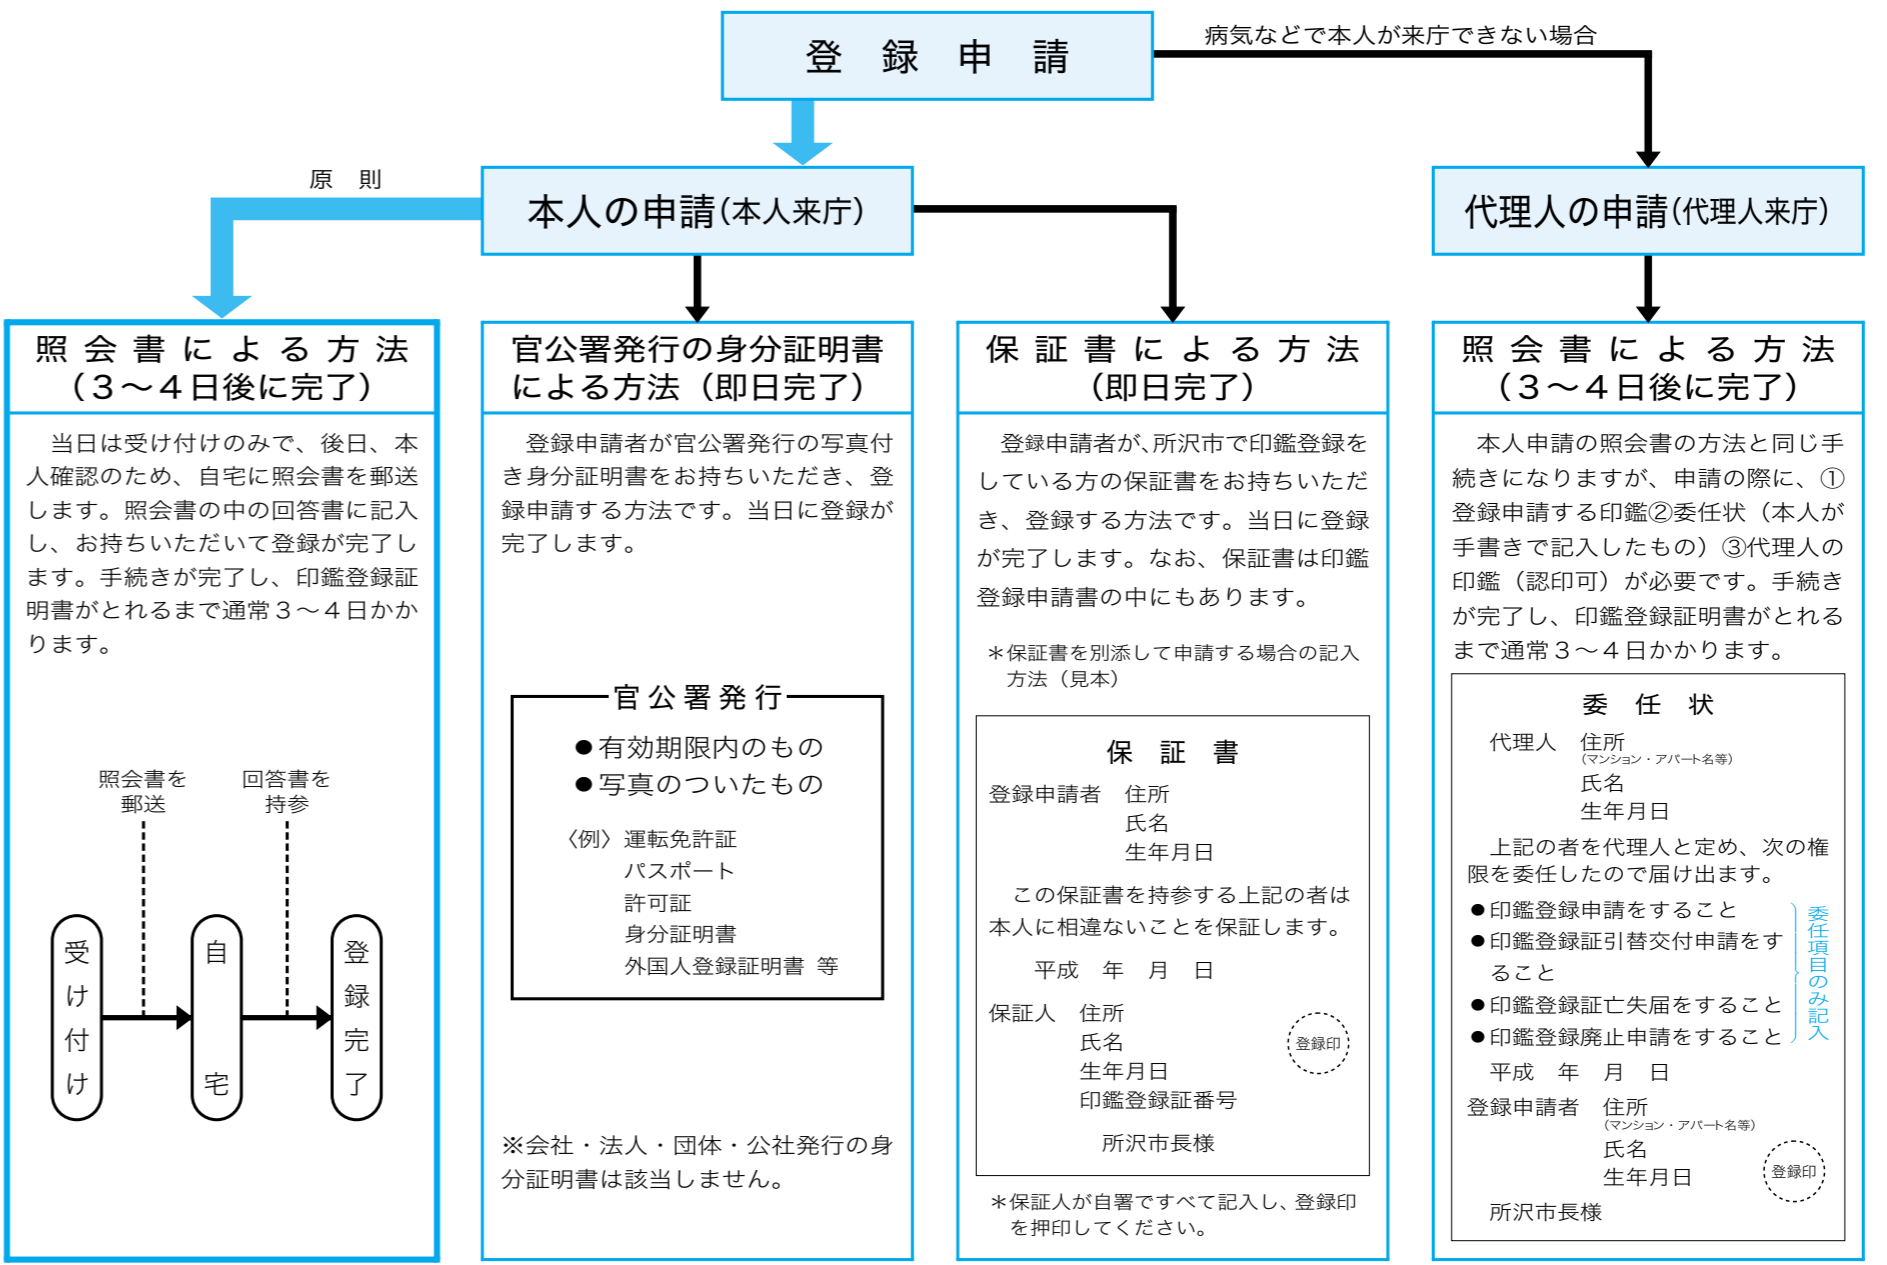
登 録 申 請

病気などで本人が来庁できない場合

原 則

本人の申請(本人来庁)

代理人の申請(代理人来庁)

照 会 書 に よ る 方 法
（３～４日後に完了）

当日は受け付けのみで、後日、本人確認のため、自宅に照会書を郵送します。照会書の中の回答書に記入し、お持ちいただいて登録が完了します。手続きが完了し、印鑑登録証明書がとれるまで通常３～４日かかります。

照会書を郵送

回答書を持参

受付け

自宅

登録完了

官公署発行の身分証明書による方法（即日完了）

登録申請者が官公署発行の写真付き身分証明書をお持ちいただき、登録申請する方法です。当日に登録が完了します。

官 公 署 発 行
●有効期限内のもの
●写真のついたもの
〈例〉運転免許証
パスポート
許可証
身分証明書
外国人登録証明書 等

※会社・法人・団体・公社発行の身分証明書は該当しません。

保 証 書 に よ る 方 法
（即日完了）

登録申請者が、所沢市で印鑑登録をしている方の保証書をお持ちいただき、登録する方法です。当日に登録が完了します。なお、保証書は印鑑登録申請書の中にもあります。

＊保証書を別添して申請する場合の記入方法（見本）

保 証 書
登録申請者 住所
氏名
生年月日
この保証書を持参する上記の者は本人に相違ないことを保証します。
平成 年 月 日
保証人 住所
氏名
生年月日
印鑑登録証番号
登録印
所沢市長様

＊保証人が自署ですべて記入し、登録印を押印してください。

照 会 書 に よ る 方 法
（３～４日後に完了）

本人申請の照会書の方法と同じ手続きになりますが、申請の際に、①登録申請する印鑑②委任状（本人が手書きで記入したもの）③代理人の印鑑（認印可）が必要です。手続きが完了し、印鑑登録証明書がとれるまで通常３～４日かかります。

委 任 状
代理人 住所
(マンション・アパート名等)
氏名
生年月日
上記の者を代理人と定め、次の権限を委任したので届け出ます。
●印鑑登録申請をすること
●印鑑登録証引替交付申請をすること
●印鑑登録証亡失届をすること
●印鑑登録廃止申請をすること
委任項目のみ記入
平成 年 月 日
登録申請者 住所
(マンション・アパート名等)
氏名
生年月日
登録印
所沢市長様